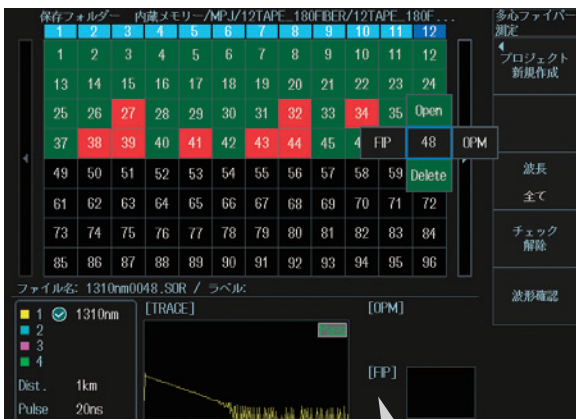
保存フォルダー 内蔵メモリー/MPJ/12TAPE_180FIBER/12TAPE_180F...

多心ファイバー測定

| 1 | 2 | 3 | 4 | 5 | 6 | 7 | 8 | 9 | 10 | 11 | 12 |
|---|---|---|---|---|---|---|---|---|---|---|---|
| 1 | 2 | 3 | 4 | 5 | 6 | 7 | 8 | 9 | 10 | 11 | 12 |
| 13 | 14 | 15 | 16 | 17 | 18 | 19 | 20 | 21 | 22 | 23 | 24 |
| 25 | 26 | 27 | 28 | 29 | 30 | 31 | 32 | 33 | 34 | 35 | Open |
| 37 | 38 | 39 | 40 | 41 | 42 | 43 | 44 | 45 | 4 | FIP | 48 | OPM |
| 49 | 50 | 51 | 52 | 53 | 54 | 55 | 56 | 57 | 58 | 59 | Delete |
| 61 | 62 | 63 | 64 | 65 | 66 | 67 | 68 | 69 | 70 | 71 | 72 |
| 73 | 74 | 75 | 76 | 77 | 78 | 79 | 80 | 81 | 82 | 83 | 84 |
| 85 | 86 | 87 | 88 | 89 | 90 | 91 | 92 | 93 | 94 | 95 | 96 |

プロジェクト新規作成

波長
全て

チェック解除

波形確認

ファイル名: 1310nm0048.SOR / ラベル:

1 1310nm
2
3
4

[TRACE]

[OPM]

[FIP]

Dist. 1km
Pulse 20ns